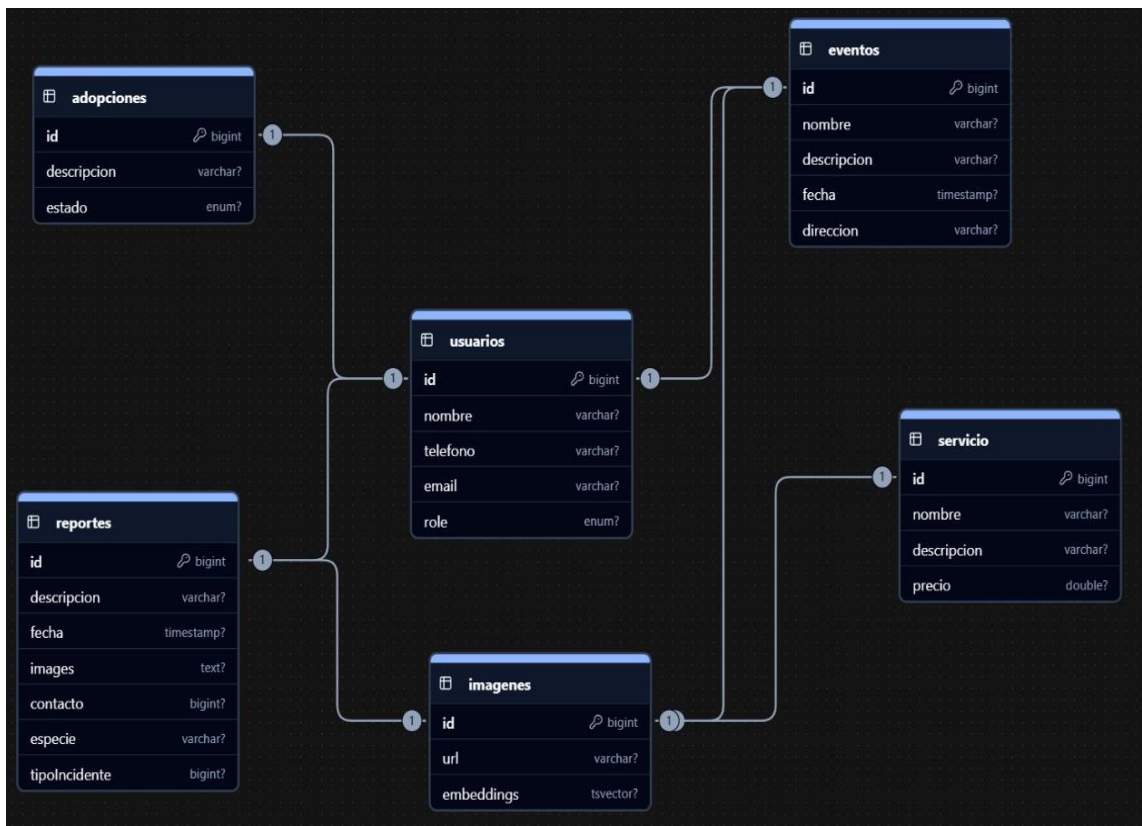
adopciones

| id | bigint |
|---|---|
| descripcion | varchar? |
| estado | enum? |

1

eventos

| id | bigint |
|---|---|
| nombre | varchar? |
| descripcion | varchar? |
| fecha | timestamp? |
| direccion | varchar? |

1

usuarios

| id | bigint |
|---|---|
| nombre | varchar? |
| telefono | varchar? |
| email | varchar? |
| role | enum? |

1 1

servicio

| id | bigint |
|---|---|
| nombre | varchar? |
| descripcion | varchar? |
| precio | double? |

1

reportes

| id | bigint |
|---|---|
| descripcion | varchar? |
| fecha | timestamp? |
| images | text? |
| contacto | bigint? |
| especie | varchar? |
| tipoIncidente | bigint? |

1

imagenes

| id | bigint |
|---|---|
| url | varchar? |
| embeddings | tsvector? |

1 1